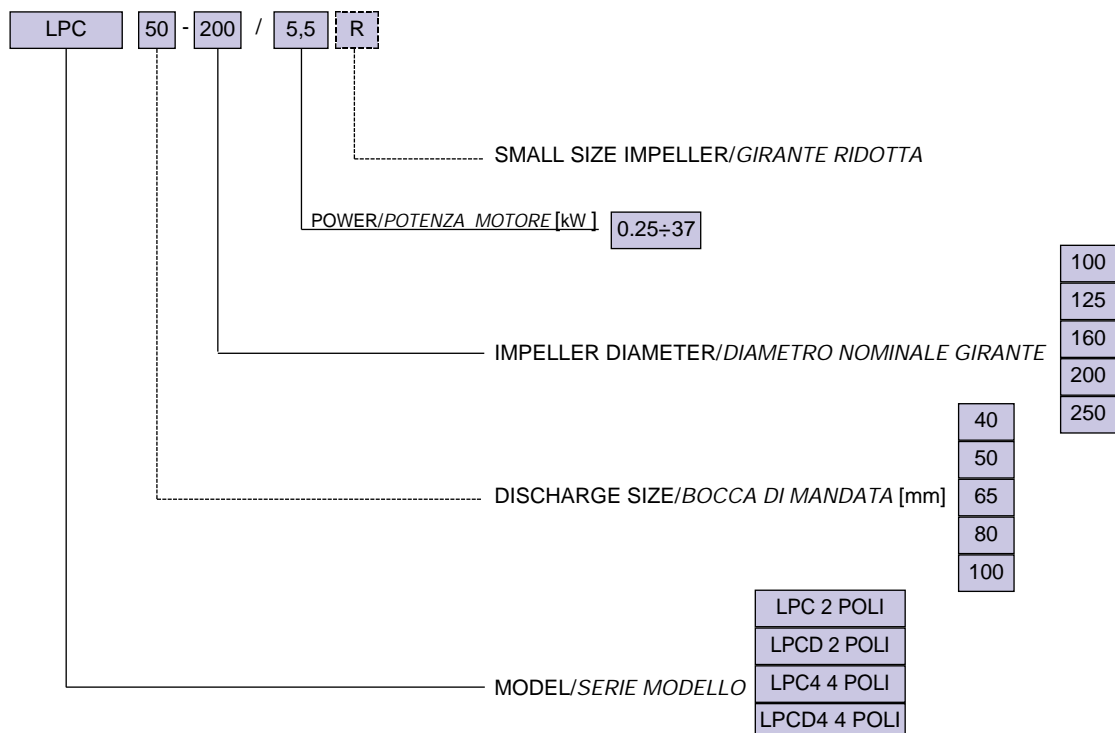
LPC 50 - 200 / 5,5 R

SMALL SIZE IMPELLER/*GIRANTE RIDOTTA*

POWER/*POTENZA MOTORE* [kW] 0.25÷37

IMPELLER DIAMETER/*DIAMETRO NOMINALE GIRANTE*

100
125
160
200
250

DISCHARGE SIZE/*BOCCA DI MANDATA* [mm]

40
50
65
80
100

MODEL/*SERIE MODELLO*

LPC 2 POLI
LPCD 2 POLI
LPC4 4 POLI
LPCD4 4 POLI